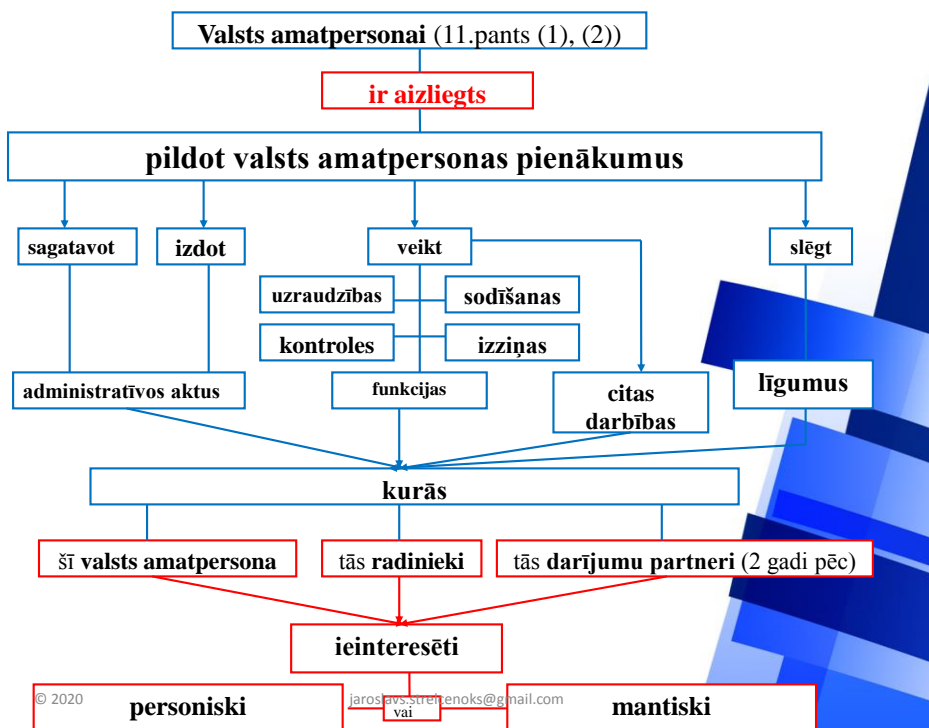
Valsts amatpersonai (11.pants (1), (2))

ir aizliegts

pildot valsts amatpersonas pienākumus

sagatavot

izdot

veikt

slēgt

uzraudzības

sodīšanas

kontroles

izziņas

administratīvos aktus

funkcijas

citas darbības

līgumus

kurās

šī valsts amatpersona

tās radinieki

tās darījumu partneri (2 gadi pēc)

ieinteresēti

© 2020

jaroslavs.streitenoks@gmail.com

personiski

vai

mantiski